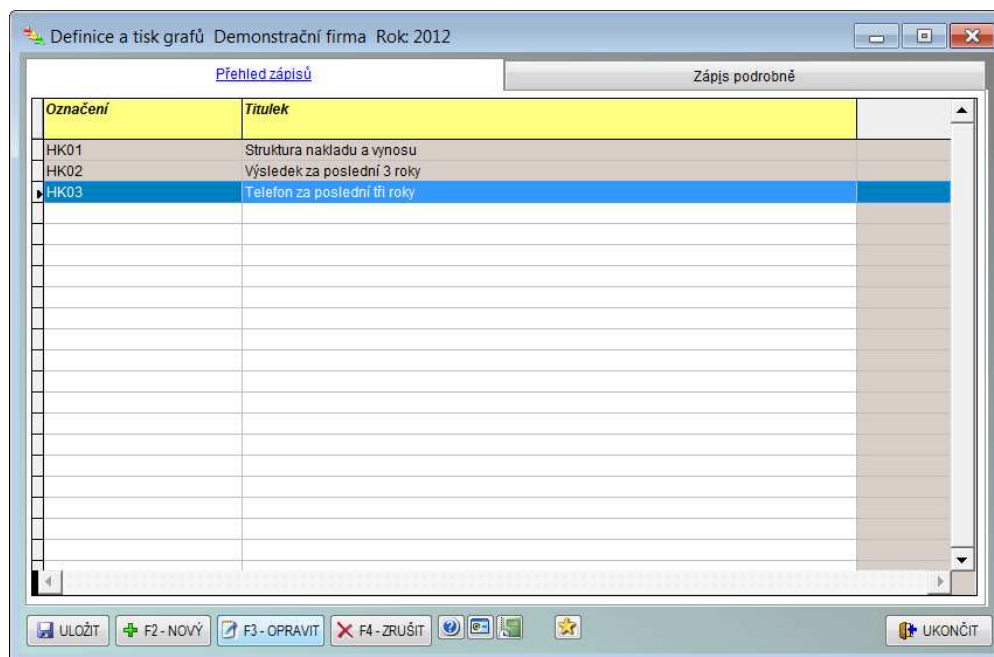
Definice a tisk grafů Demonstrační firma Rok: 2012

Přehled zápisů

Zápis podrobně

| Označení | Titulek |
|---|---|
| HK01 | Struktura nakladu a vynosu |
| HK02 | Výsledek za poslední 3 roky |
| HK03 | Telefon za poslední tři roky |

ULOŽIT F2 - NOVÝ F3 - OPRAVIT F4 - ZRUŠIT UKONČIT